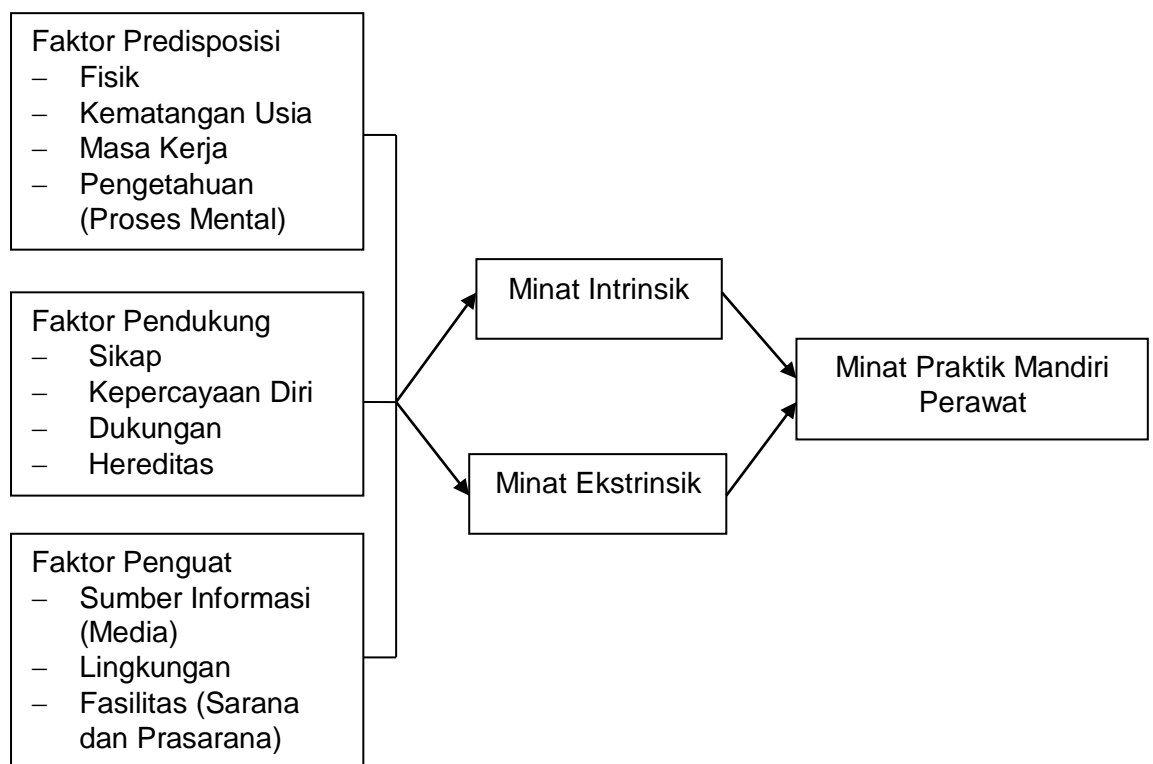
Faktor Predisposisi
– Fisik
– Kematangan Usia
– Masa Kerja
– Pengetahuan (Proses Mental)

Faktor Pendukung
– Sikap
– Kepercayaan Diri
– Dukungan
– Hereditas

Faktor Penguat
– Sumber Informasi (Media)
– Lingkungan
– Fasilitas (Sarana dan Prasarana)

Minat Intrinsik

Minat Ekstrinsik

Minat Praktik Mandiri Perawat